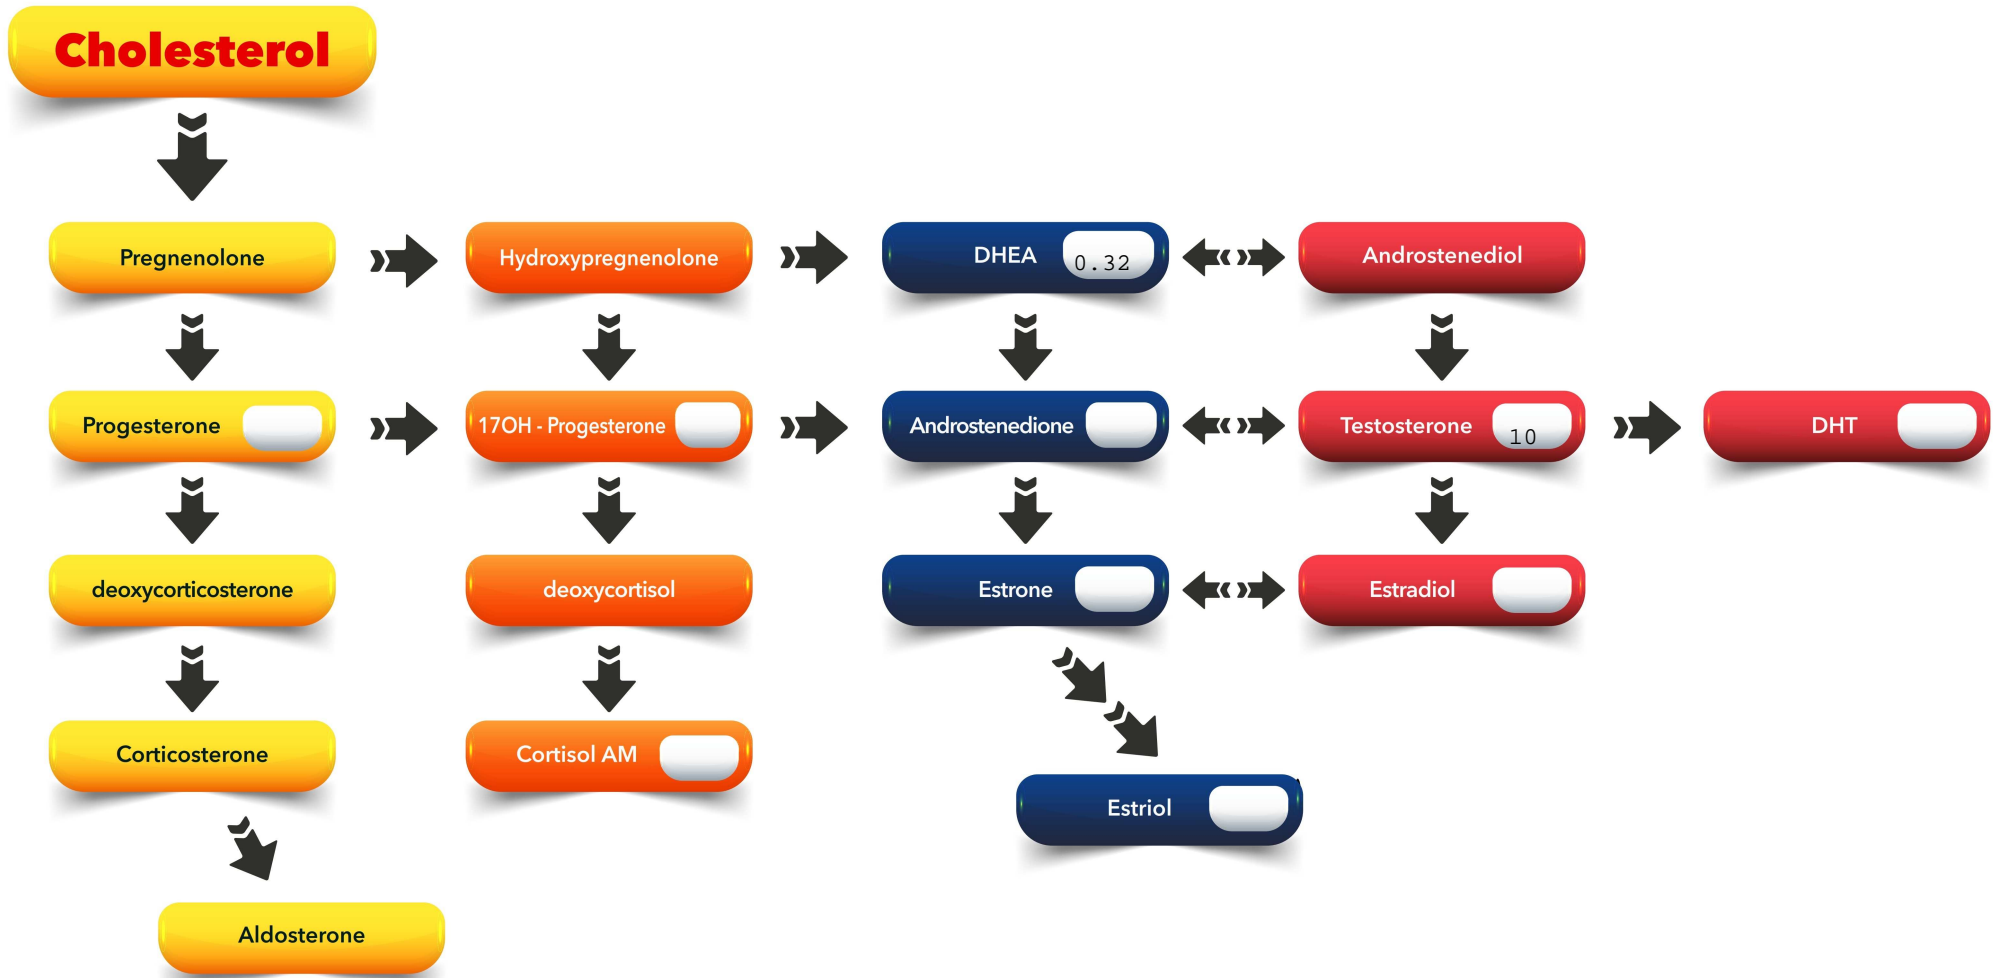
Cholesterol

Pregnenolone

Hydroxypregnenolone

DHEA 0.32

Androstenediol

Progesterone

17OH - Progesterone

Androstenedione

Testosterone 10

DHT

deoxycorticosterone

deoxycortisol

Estrone

Estradiol

Corticosterone

Cortisol AM

Estriol

Aldosterone